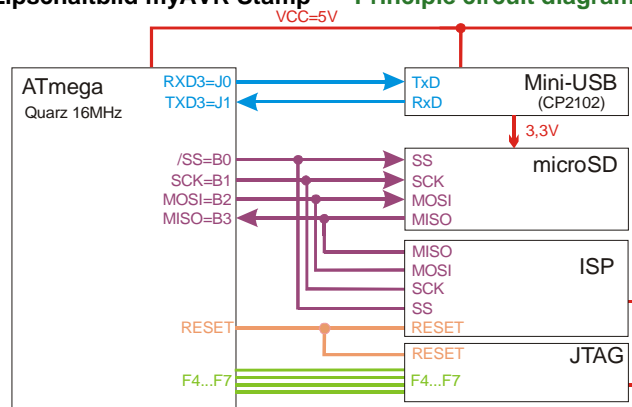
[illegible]lipschaltbild myAVR Stamp – Principle circuit diagram

VCC=5V

ATmega
Quarz 16MHz

RXD3=J0
TXD3=J1

/SS=B0
SCK=B1
MOSI=B2
MISO=B3

RESET

F4...F7

TxD
RxD
Mini-USB
(CP2102)

3,3V

SS
SCK
MOSI
MISO
microSD

MISO
MOSI
SCK
SS
ISP
RESET

RESET
JTAG
F4...F7